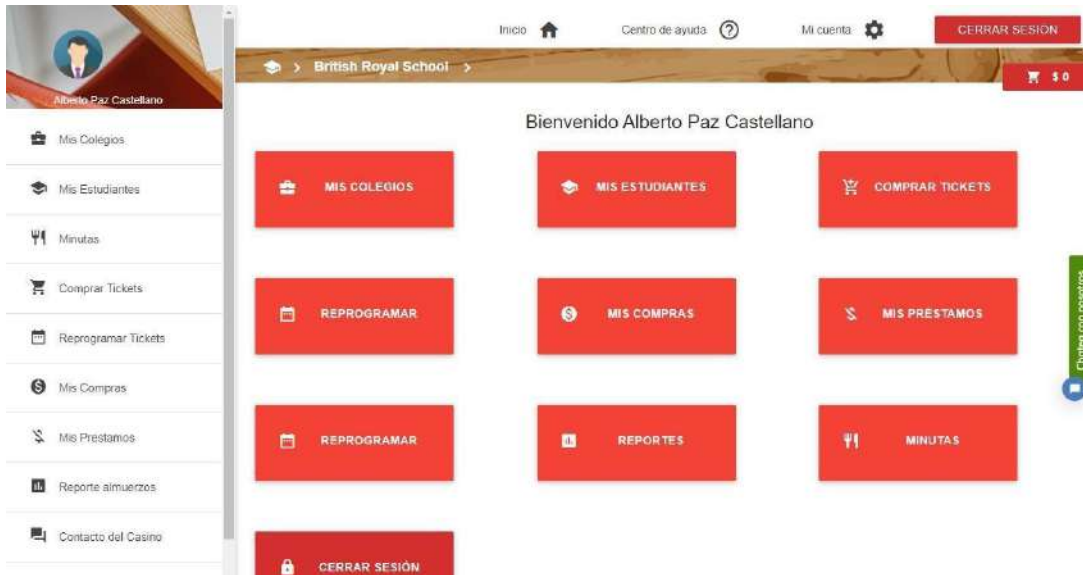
Alberto Paz Castellano

Mis Colegios

Mis Estudiantes

Minutas

Comprar Tickets

Reprogramar Tickets

Mis Compras

Mis Prestamos

Reporte almuerzos

Contacto del Casino

Inicio

Centro de ayuda

Mi cuenta

CERRAR SESION

> British Royal School >

$ 0

Bienvenido Alberto Paz Castellano

MIS COLEGIOS

MIS ESTUDIANTES

COMPRAR TICKETS

REPROGRAMAR

MIS COMPRAS

MIS PRESTAMOS

REPROGRAMAR

REPORTES

MINUTAS

CERRAR SESIÓN

Chatea con nosotros